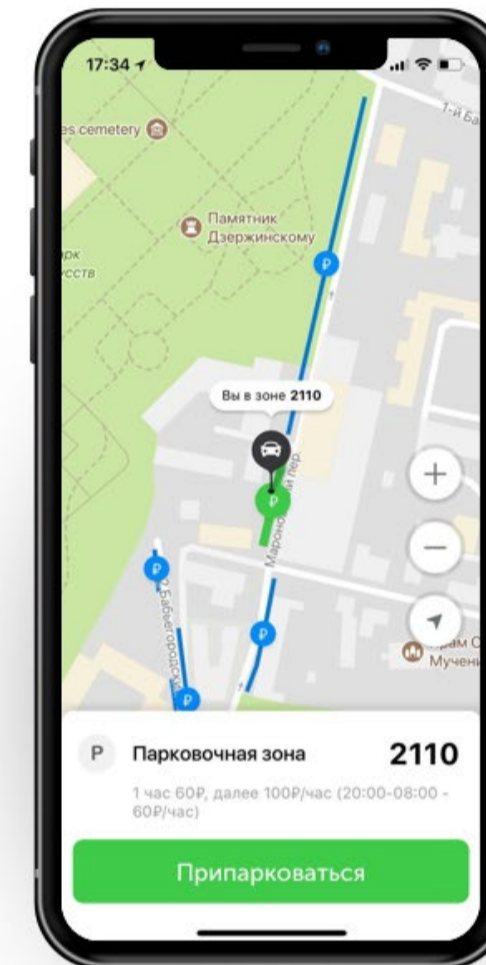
17:34

1-й Ба

es cemetery

Памятник Дзержинскому

арк усств

Вы в зоне **2110**

Мароновский пер.

2-й Бабьегородский

+

−

рам С Мучени

P Парковочная зона 2110

1 час 60₽, далее 100₽/час (20:00-08:00 - 60₽/час)

Припарковаться